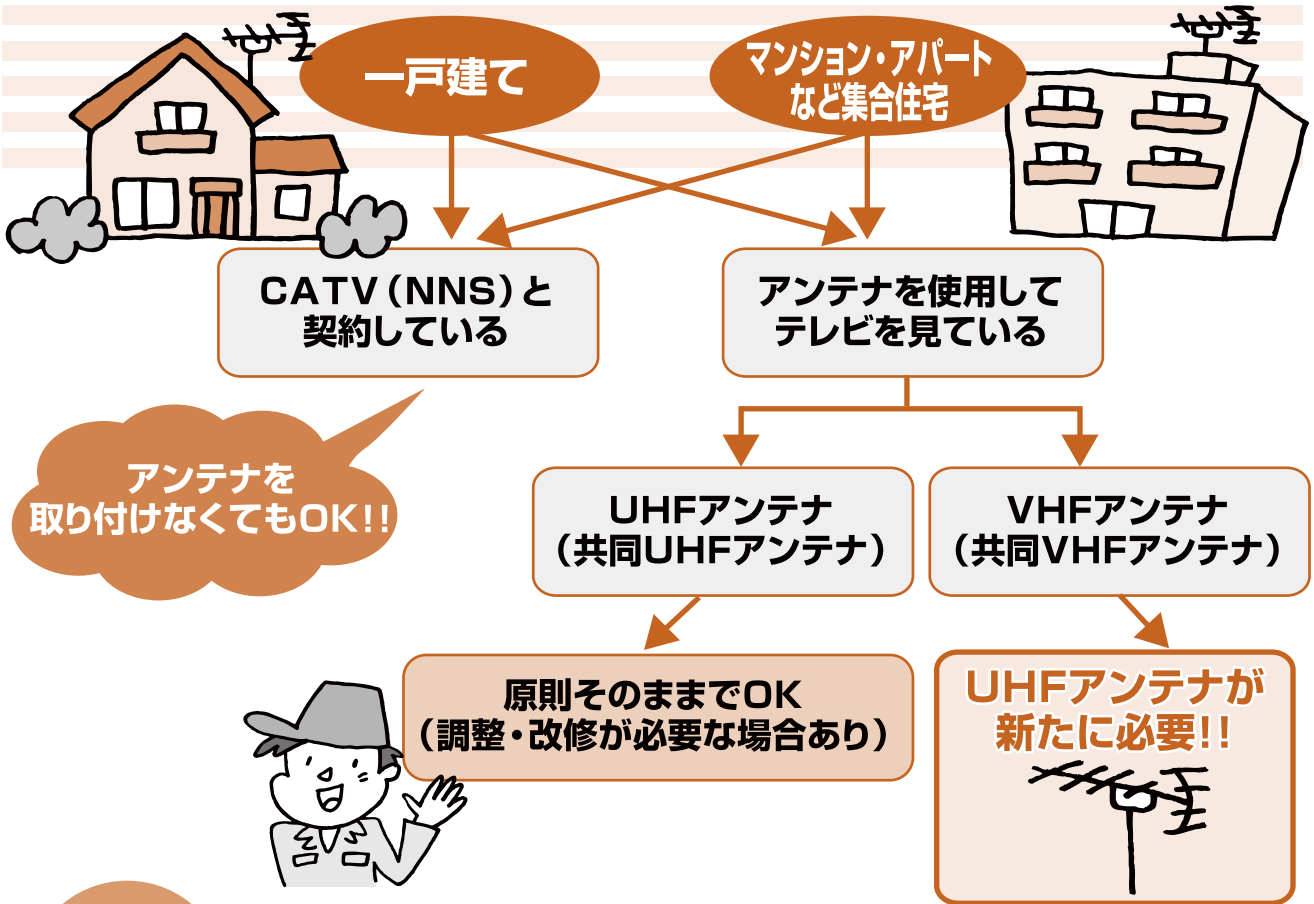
一戸建て

マンション・アパートなど集合住宅

CATV（NNS）と契約している

アンテナを使用してテレビを見ている

アンテナを取り付けなくてもOK!!

UHFアンテナ（共同UHFアンテナ）

VHFアンテナ（共同VHFアンテナ）

原則そのままでOK（調整・改修が必要な場合あり）

UHFアンテナが新たに必要!!